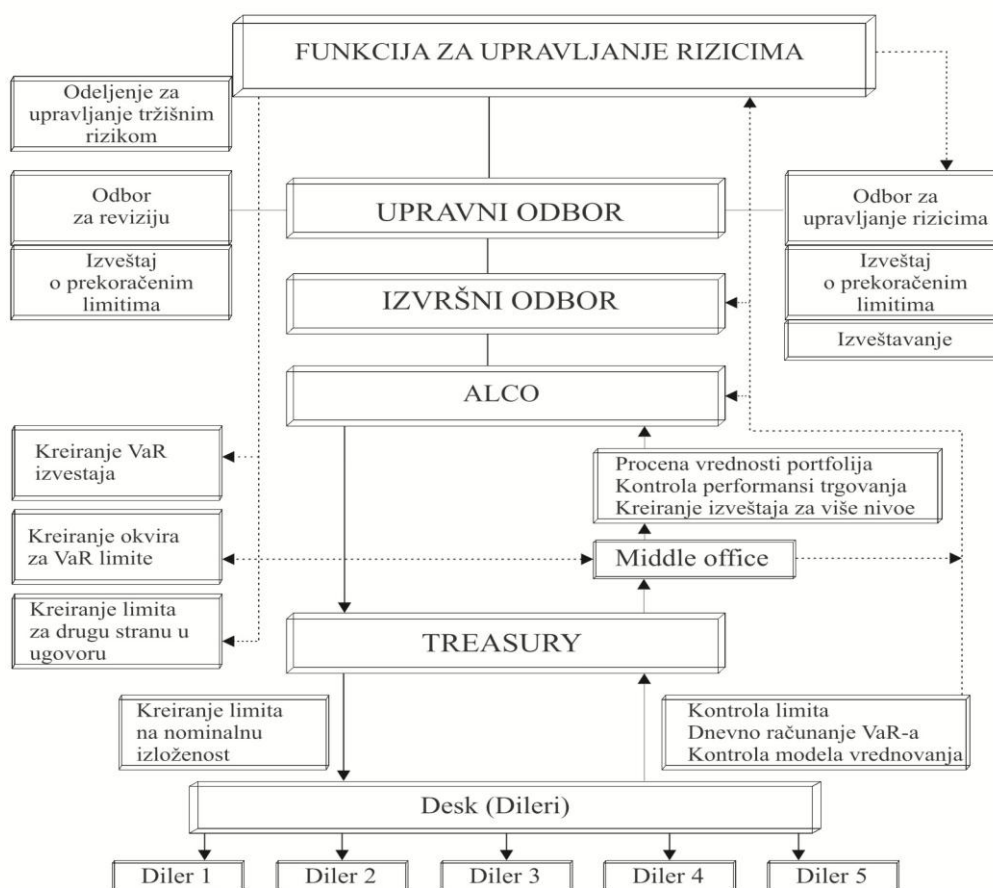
FUNKCIJA ZA UPRAVLJANJE RIZICIMA

Odeljenje za upravljanje tržišnim rizikom

Odbor za reviziju

Izveštaj o prekoračenim limitima

UPRAVNI ODBOR

Odbor za upravljanje rizicima

Izveštaj o prekoračenim limitima

Izveštavanje

IZVRŠNI ODBOR

ALCO

Kreiranje VaR izvestaja

Procena vrednosti portfolija
Kontrola performansi trgovanja
Kreiranje izveštaja za više nivoe

Kreiranje okvira za VaR limite

Middle office

Kreiranje limita za drugu stranu u ugovoru

TREASURY

Kreiranje limita na nominalnu izloženost

Kontrola limita
Dnevno računanje VaR-a
Kontrola modela vrednovanja

Desk (Dileri)

Diler 1

Diler 2

Diler 3

Diler 4

Diler 5